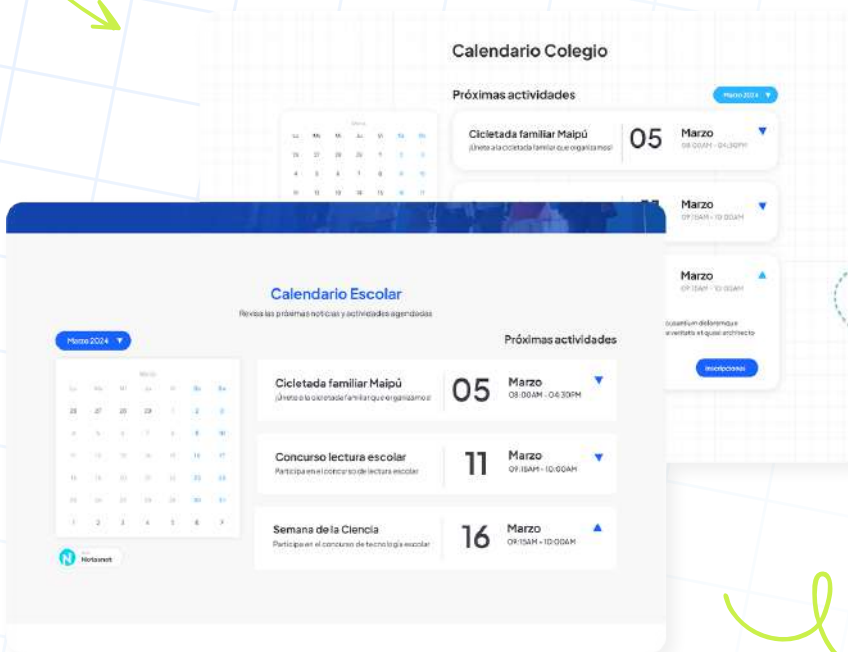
Calendario Colegio

Próximas actividades

Marzo 2024

Cicletada familiar Maipú
¡Únete a la cicletada familiar que organizamos!

05 Marzo
08:00AM - 04:30PM

Marzo
09:15AM - 10:00AM

Marzo
09:15AM - 10:00AM

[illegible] ccusamium doloremque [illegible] aventate et quasi architecto

Inscripciones

Calendario Escolar

Revisa las próximas noticias y actividades agendadas

Marzo 2024

Próximas actividades

Cicletada familiar Maipú
¡Únete a la cicletada familiar que organizamos!

05 Marzo
08:00AM - 04:30PM

Concurso lectura escolar
Participa en el concurso de lectura escolar

11 Marzo
09:15AM - 10:00AM

Semana de la Ciencia
Participa en el concurso de tecnología escolar

16 Marzo
09:15AM - 10:00AM

Notasnet